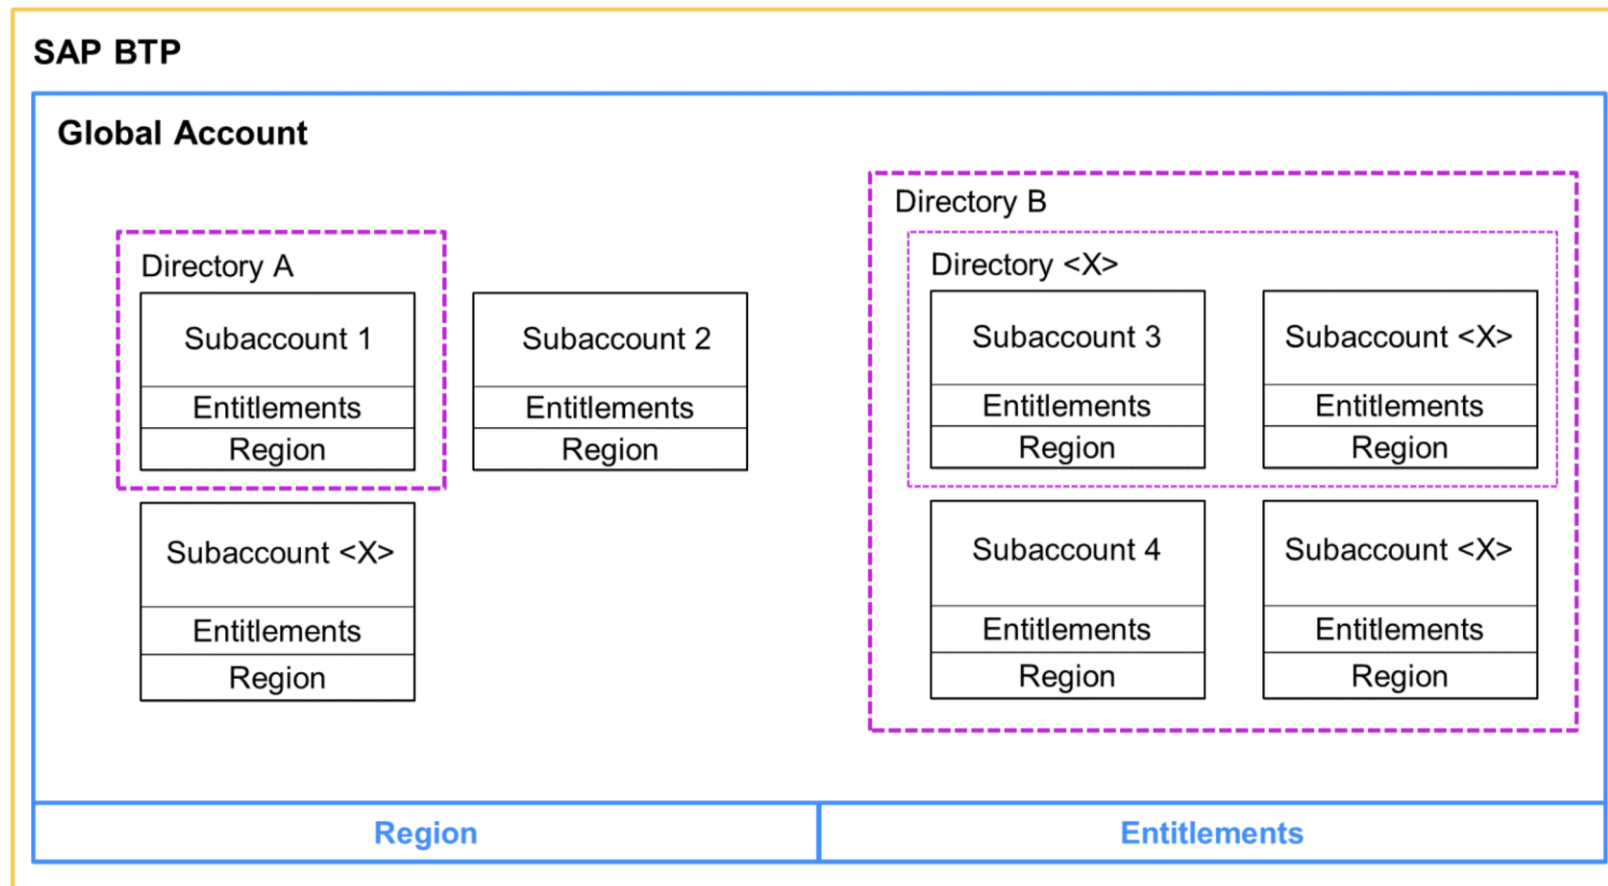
SAP BTP

Global Account

Directory A

Subaccount 1
Entitlements
Region

Subaccount 2
Entitlements
Region

Subaccount <X>
Entitlements
Region

Directory B

Directory <X>

Subaccount 3
Entitlements
Region

Subaccount <X>
Entitlements
Region

Subaccount 4
Entitlements
Region

Subaccount <X>
Entitlements
Region

Region

Entitlements